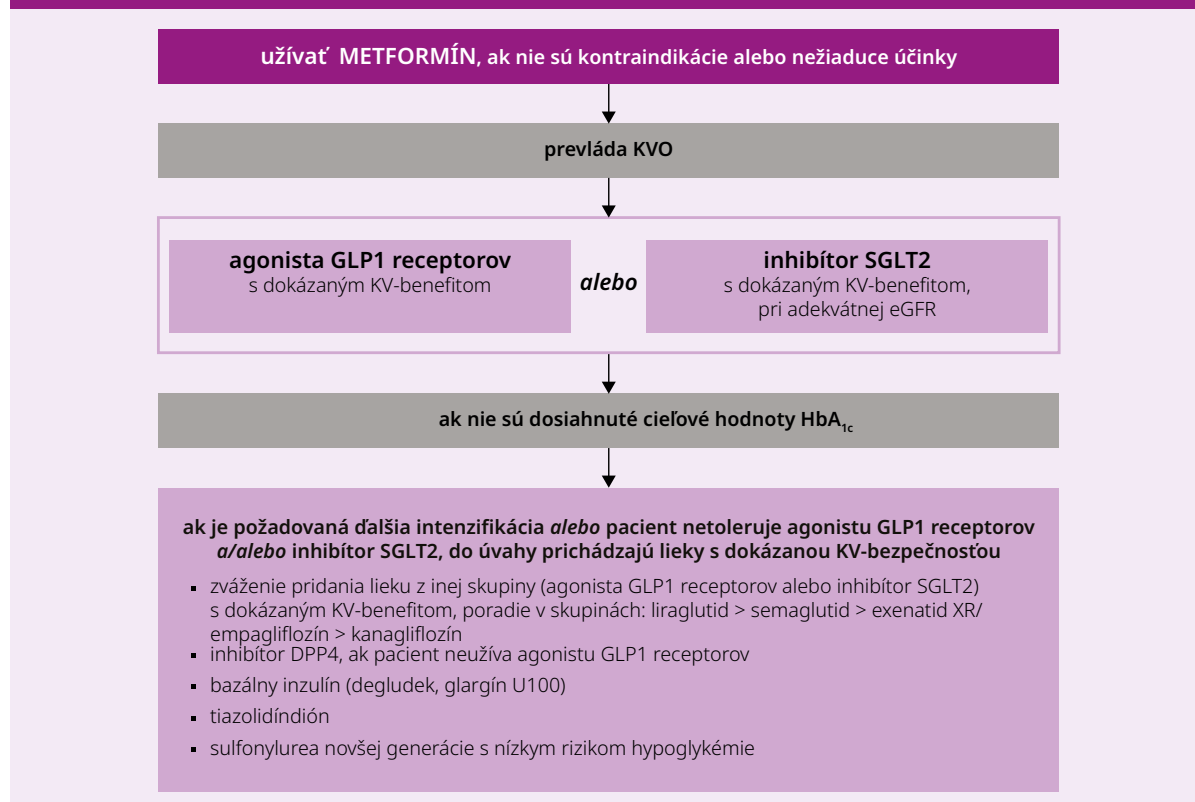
užívať METFORMÍN, ak nie sú kontraindikácie alebo nežiaduce účinky

prevláda KVO

**agonista GLP1 receptorov**
s dokázaným KV-benefitom

*alebo*

**inhibítor SGLT2**
s dokázaným KV-benefitom, pri adekvátnej eGFR

ak nie sú dosiahnuté cieľové hodnoty $HbA_{1c}$

**ak je požadovaná ďalšia intenzifikácia *alebo* pacient netoleruje agonistu GLP1 receptorov *a/alebo* inhibítor SGLT2, do úvahy prichádzajú lieky s dokázanou KV-bezpečnosťou**

- zváženie pridania lieku z inej skupiny (agonista GLP1 receptorov alebo inhibítor SGLT2) s dokázaným KV-benefitom, poradie v skupinách: liraglutid > semaglutid > exenatid XR/ empagliflozín > kanagliflozín
- inhibítor DPP4, ak pacient neužíva agonistu GLP1 receptorov
- bazálny inzulín (degludek, glargín U100)
- tiazolidíndión
- sulfonylurea novšej generácie s nízkym rizikom hypoglykémie